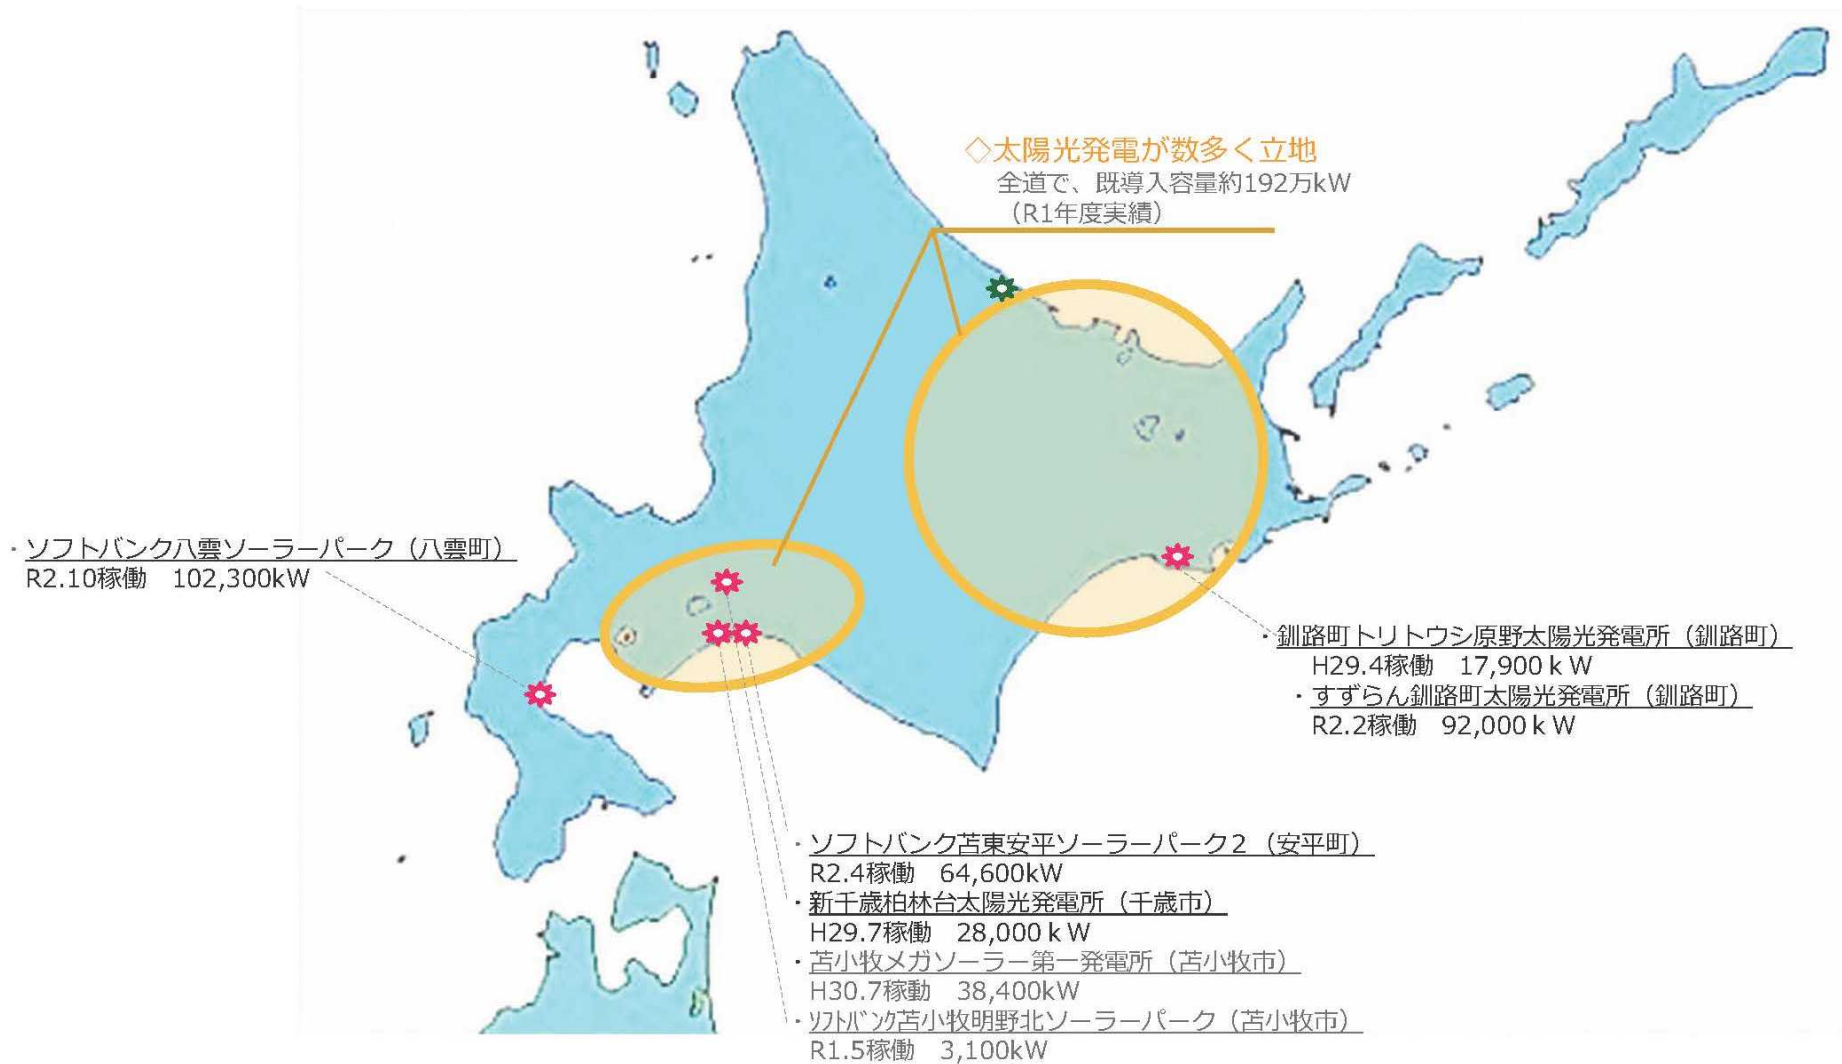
◇太陽光発電が数多く立地
全道で、既導入容量約192万kW
（R1年度実績）

・ソフトバンク八雲ソーラーパーク（八雲町）
R2.10稼働　102,300kW

・釧路町トリトウシ原野太陽光発電所（釧路町）
H29.4稼働　17,900ｋW
・すずらん釧路町太陽光発電所（釧路町）
R2.2稼働　92,000ｋW

・ソフトバンク苫東安平ソーラーパーク２（安平町）
R2.4稼働　64,600kW
・新千歳柏林台太陽光発電所（千歳市）
H29.7稼働　28,000ｋW
・苫小牧メガソーラー第一発電所（苫小牧市）
H30.7稼働　38,400kW
・ｿﾌﾄﾊﾞﾝｸ苫小牧明野北ソーラーパーク（苫小牧市）
R1.5稼働　3,100kW